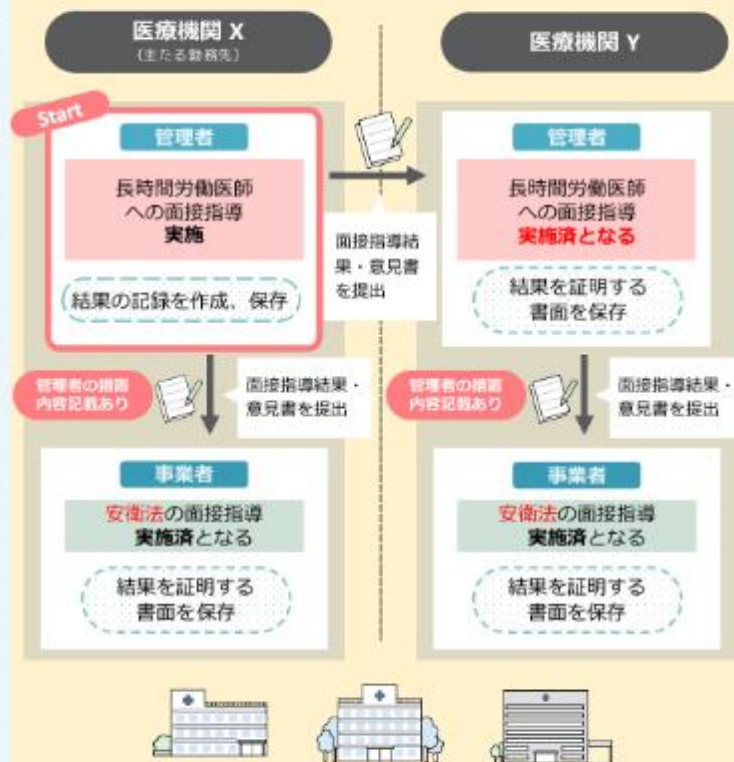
医療機関 X
（主たる勤務先）

医療機関 Y

Start

管理者

長時間労働医師への面接指導
実施

結果の記録を作成、保存

面接指導結果・意見書を提出

管理者

長時間労働医師への面接指導
実施済となる

結果を証明する書面を保存

管理者の措置内容記載あり

面接指導結果・意見書を提出

管理者の措置内容記載あり

面接指導結果・意見書を提出

事業者

安衛法の面接指導
実施済となる

結果を証明する書面を保存

事業者

安衛法の面接指導
実施済となる

結果を証明する書面を保存